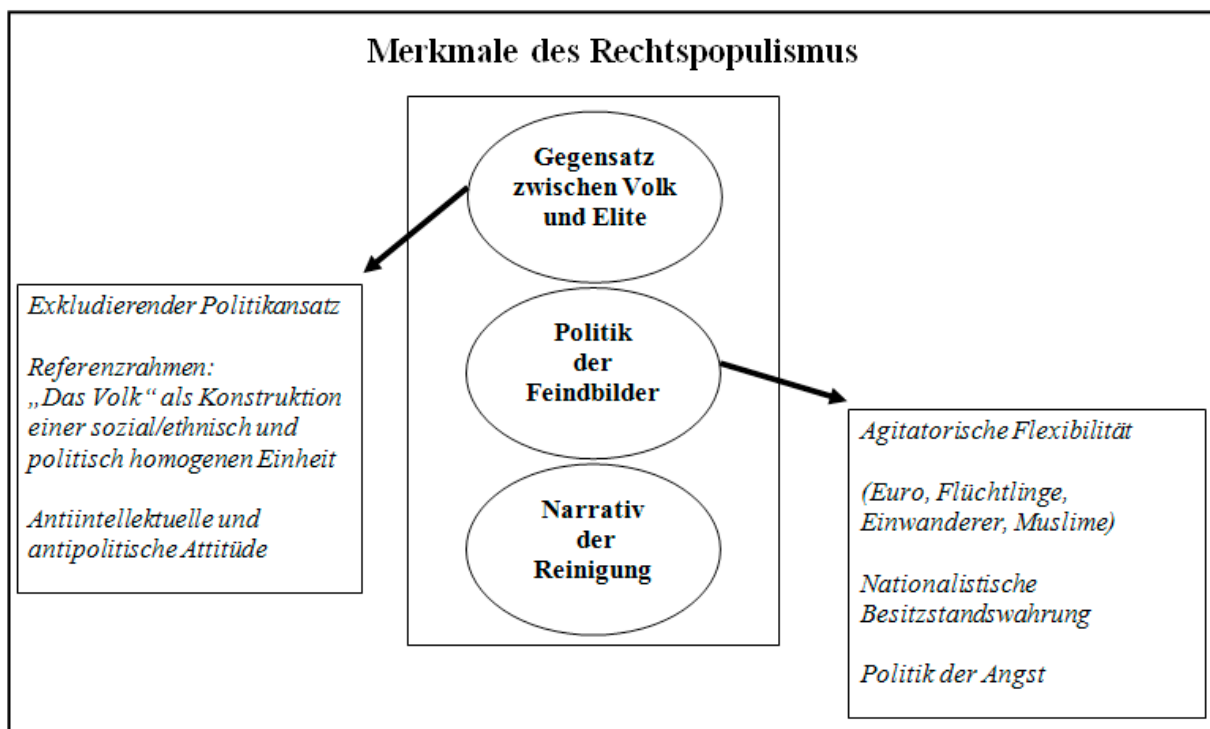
Merkmale des Rechtspopulismus

Gegensatz zwischen Volk und Elite

Politik der Feindbilder

Narrativ der Reinigung

Exkludierender Politikansatz

Referenzrahmen: „Das Volk" als Konstruktion einer sozial/ethnisch und politisch homogenen Einheit

Antiintellektuelle und antipolitische Attitüde

Agitatorische Flexibilität

(Euro, Flüchtlinge, Einwanderer, Muslime)

Nationalistische Besitzstandswahrung

Politik der Angst